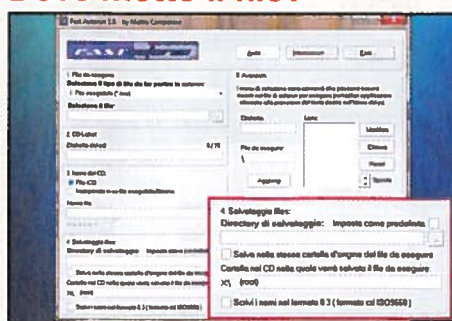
Dove mette il file?

Fast Autorun 1.5 by Matteo Campanese

Avvia
Esci

1 File da eseguire
Seleziona il tipo di file da far partire in autorun
File eseguibile (*.exe)
Seleziona il file

2 CD-Label
Etichetta del cd
0/11

3 Icona del CD
File CD

Nome file

4 Salvataggio file
Directory di salvataggio
Salva nella stessa cartella d'origine del file da eseguire
Cartella nel CD nella quale verrà salvato il file da eseguire
X\ (root)
Scrivi i nomi nel formato 8.3 (formato cd ISO9660)

5 Avanzate
Etichetta
Lista
Modifica
Elimina
File da eseguire
\
Aggiungi
Reset

4 Salvataggio file:
Directory di salvataggio: Imposta come predefinita
Salva nella stessa cartella d'origine del file da eseguire
Cartella nel CD nella quale verrà salvato il file da eseguire
X\ (root)
Scrivi i nomi nel formato 8.3 (formato cd ISO9660)